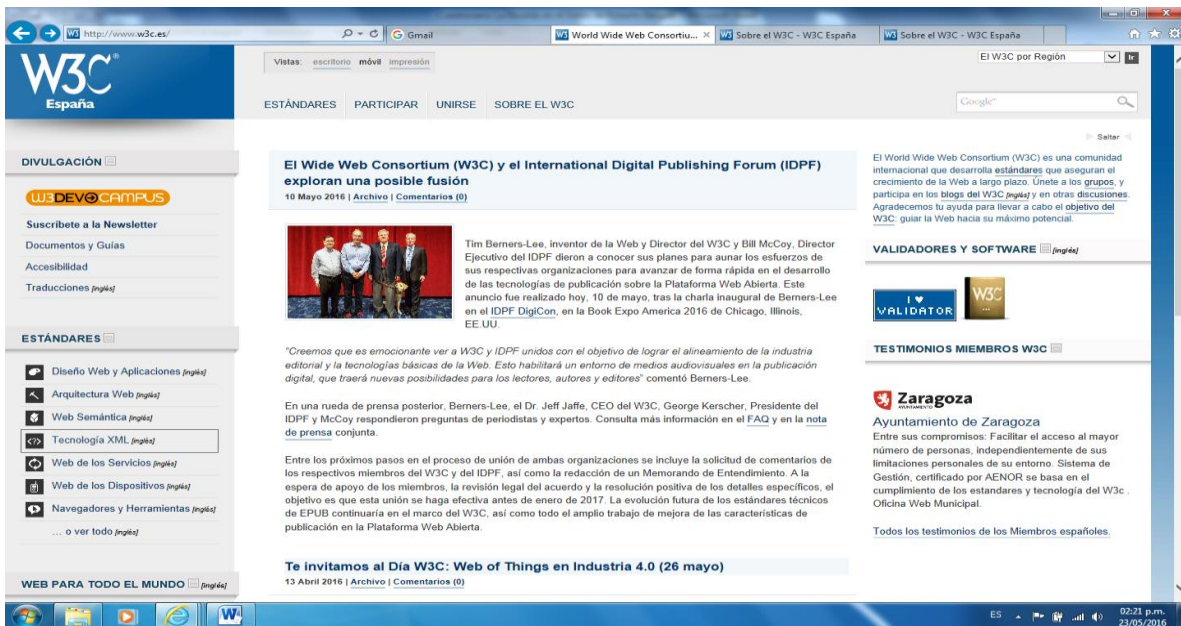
http://www.w3c.es/ | Gmail | World Wide Web Consortiu... × | Sobre el W3C - W3C España | Sobre el W3C - W3C España

W3C España

Vistas: escritorio móvil impresión

El W3C por Región Ir

ESTÁNDARES PARTICIPAR UNIRSE SOBRE EL W3C

Google

Saltar

DIVULGACIÓN

W3DEVCAMPUS

Suscríbete a la Newsletter
Documentos y Guías
Accesibilidad
Traducciones [inglés]

ESTÁNDARES

Diseño Web y Aplicaciones [inglés]
Arquitectura Web [inglés]
Web Semántica [inglés]
Tecnología XML [inglés]
Web de los Servicios [inglés]
Web de los Dispositivos [inglés]
Navegadores y Herramientas [inglés]
... o ver todo [inglés]

WEB PARA TODO EL MUNDO [inglés]

El Wide Web Consortium (W3C) y el International Digital Publishing Forum (IDPF) exploran una posible fusión

10 Mayo 2016 | Archivo | Comentarios (0)

Tim Berners-Lee, inventor de la Web y Director del W3C y Bill McCoy, Director Ejecutivo del IDPF dieron a conocer sus planes para aunar los esfuerzos de sus respectivas organizaciones para avanzar de forma rápida en el desarrollo de las tecnologías de publicación sobre la Plataforma Web Abierta. Este anuncio fue realizado hoy, 10 de mayo, tras la charla inaugural de Berners-Lee en el IDPF DigiCon, en la Book Expo America 2016 de Chicago, Illinois, EE.UU.

"Creemos que es emocionante ver a W3C y IDPF unidos con el objetivo de lograr el alineamiento de la industria editorial y la tecnologías básicas de la Web. Esto habilitará un entorno de medios audiovisuales en la publicación digital, que traerá nuevas posibilidades para los lectores, autores y editores" comentó Berners-Lee.

En una rueda de prensa posterior, Berners-Lee, el Dr. Jeff Jaffe, CEO del W3C, George Kerscher, Presidente del IDPF y McCoy respondieron preguntas de periodistas y expertos. Consulta más información en el FAQ y en la nota de prensa conjunta.

Entre los próximos pasos en el proceso de unión de ambas organizaciones se incluye la solicitud de comentarios de los respectivos miembros del W3C y del IDPF, así como la redacción de un Memorando de Entendimiento. A la espera de apoyo de los miembros, la revisión legal del acuerdo y la resolución positiva de los detalles específicos, el objetivo es que esta unión se haga efectiva antes de enero de 2017. La evolución futura de los estándares técnicos de EPUB continuaría en el marco del W3C, así como todo el amplio trabajo de mejora de las características de publicación en la Plataforma Web Abierta.

Te invitamos al Día W3C: Web of Things en Industria 4.0 (26 mayo)

13 Abril 2016 | Archivo | Comentarios (0)

El World Wide Web Consortium (W3C) es una comunidad internacional que desarrolla estándares que aseguran el crecimiento de la Web a largo plazo. Únete a los grupos, y participa en los blogs del W3C [inglés] y en otras discusiones. Agradecemos tu ayuda para llevar a cabo el objetivo del W3C: guiar la Web hacia su máximo potencial.

VALIDADORES Y SOFTWARE [inglés]

I ♥ VALIDATOR

W3C

TESTIMONIOS MIEMBROS W3C

Zaragoza AYUNTAMIENTO

Ayuntamiento de Zaragoza

Entre sus compromisos: Facilitar el acceso al mayor número de personas, independientemente de sus limitaciones personales de su entorno. Sistema de Gestión, certificado por AENOR se basa en el cumplimiento de los estandares y tecnología del W3c . Oficina Web Municipal.

Todos los testimonios de los Miembros españoles.

ES 02:21 p.m. 23/05/2016